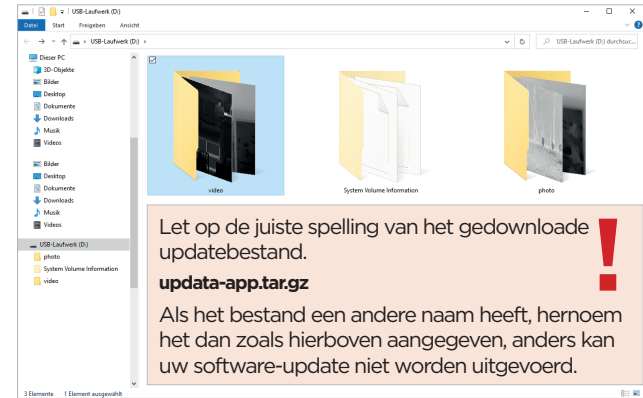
USB-Laufwerk (D:)

Datei Start Freigeben Ansicht

USB-Laufwerk (D:)

USB-Laufwerk (D:) durchsuc...

Dieser PC
3D-Objekte
Bilder
Desktop
Dokumente
Downloads
Musik
Videos

Bilder
Desktop
Dokumente
Downloads
Musik
Videos

USB-Laufwerk (D:)
photo
System Volume Information
video

video
System Volume Information
photo

Let op de juiste spelling van het gedownloade updatebestand.

updata-app.tar.gz

Als het bestand een andere naam heeft, hernoem het dan zoals hierboven aangegeven, anders kan uw software-update niet worden uitgevoerd.

!

3 Elemente 1 Element ausgewählt